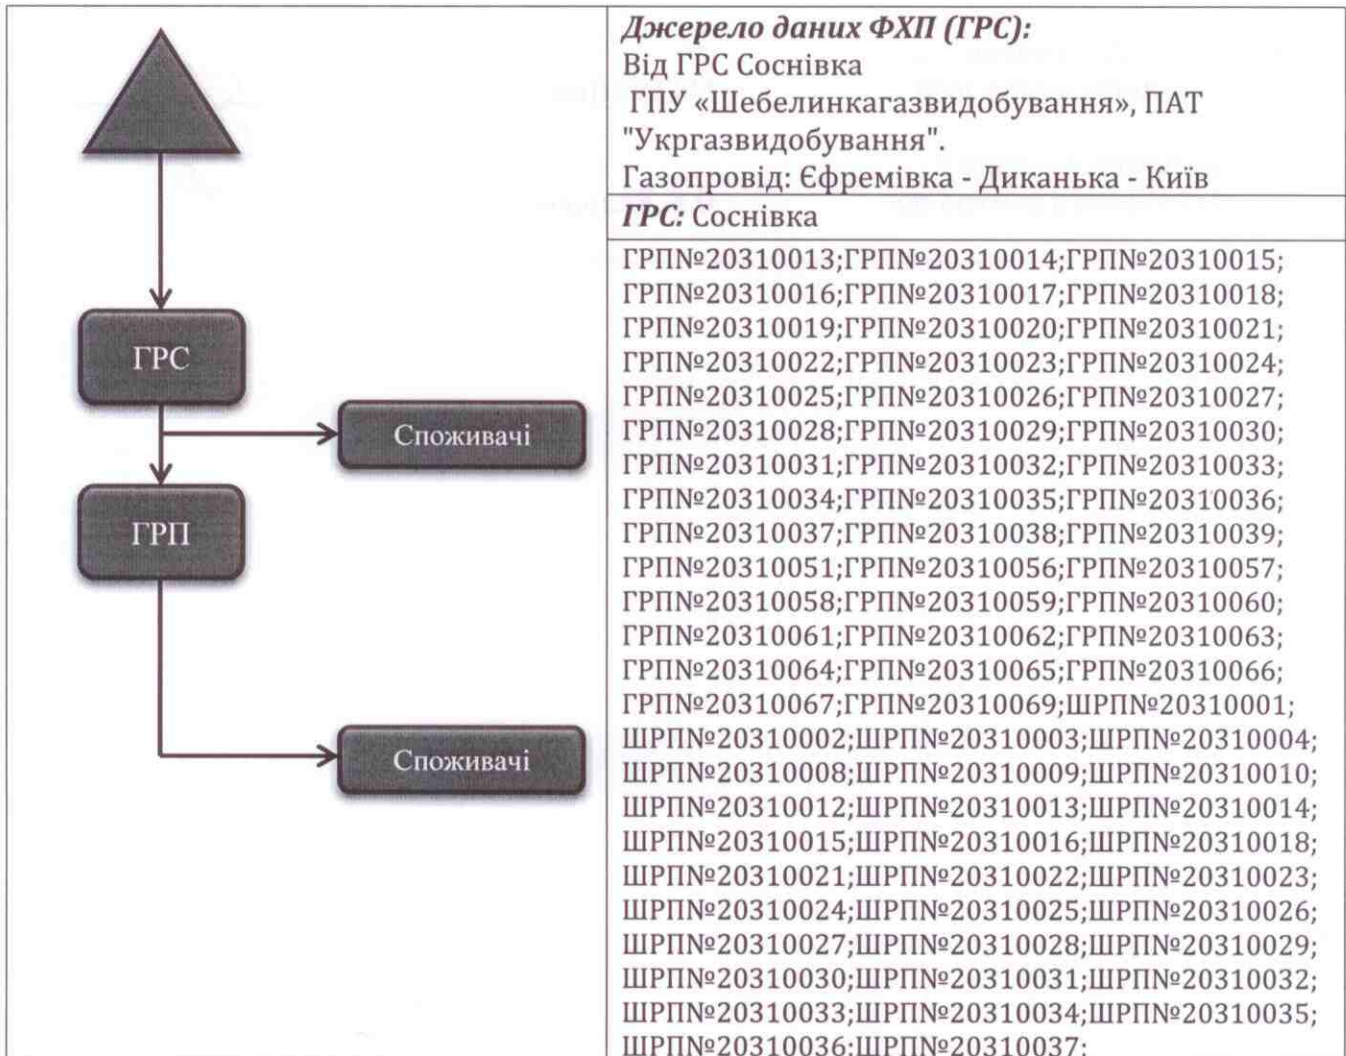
ГРС

Споживачі

ГРП

Споживачі

*Джерело даних ФХП (ГРС):*
Від ГРС Соснівка
ГПУ «Шебелинкагазвидобування», ПАТ "Укргазвидобування".
Газопровід: Єфремівка - Диканька - Київ

*ГРС:* Соснівка

ГРП№20310013;ГРП№20310014;ГРП№20310015; ГРП№20310016;ГРП№20310017;ГРП№20310018; ГРП№20310019;ГРП№20310020;ГРП№20310021; ГРП№20310022;ГРП№20310023;ГРП№20310024; ГРП№20310025;ГРП№20310026;ГРП№20310027; ГРП№20310028;ГРП№20310029;ГРП№20310030; ГРП№20310031;ГРП№20310032;ГРП№20310033; ГРП№20310034;ГРП№20310035;ГРП№20310036; ГРП№20310037;ГРП№20310038;ГРП№20310039; ГРП№20310051;ГРП№20310056;ГРП№20310057; ГРП№20310058;ГРП№20310059;ГРП№20310060; ГРП№20310061;ГРП№20310062;ГРП№20310063; ГРП№20310064;ГРП№20310065;ГРП№20310066; ГРП№20310067;ГРП№20310069;ШРП№20310001; ШРП№20310002;ШРП№20310003;ШРП№20310004; ШРП№20310008;ШРП№20310009;ШРП№20310010; ШРП№20310012;ШРП№20310013;ШРП№20310014; ШРП№20310015;ШРП№20310016;ШРП№20310018; ШРП№20310021;ШРП№20310022;ШРП№20310023; ШРП№20310024;ШРП№20310025;ШРП№20310026; ШРП№20310027;ШРП№20310028;ШРП№20310029; ШРП№20310030;ШРП№20310031;ШРП№20310032; ШРП№20310033;ШРП№20310034;ШРП№20310035; ШРП№20310036;ШРП№20310037;